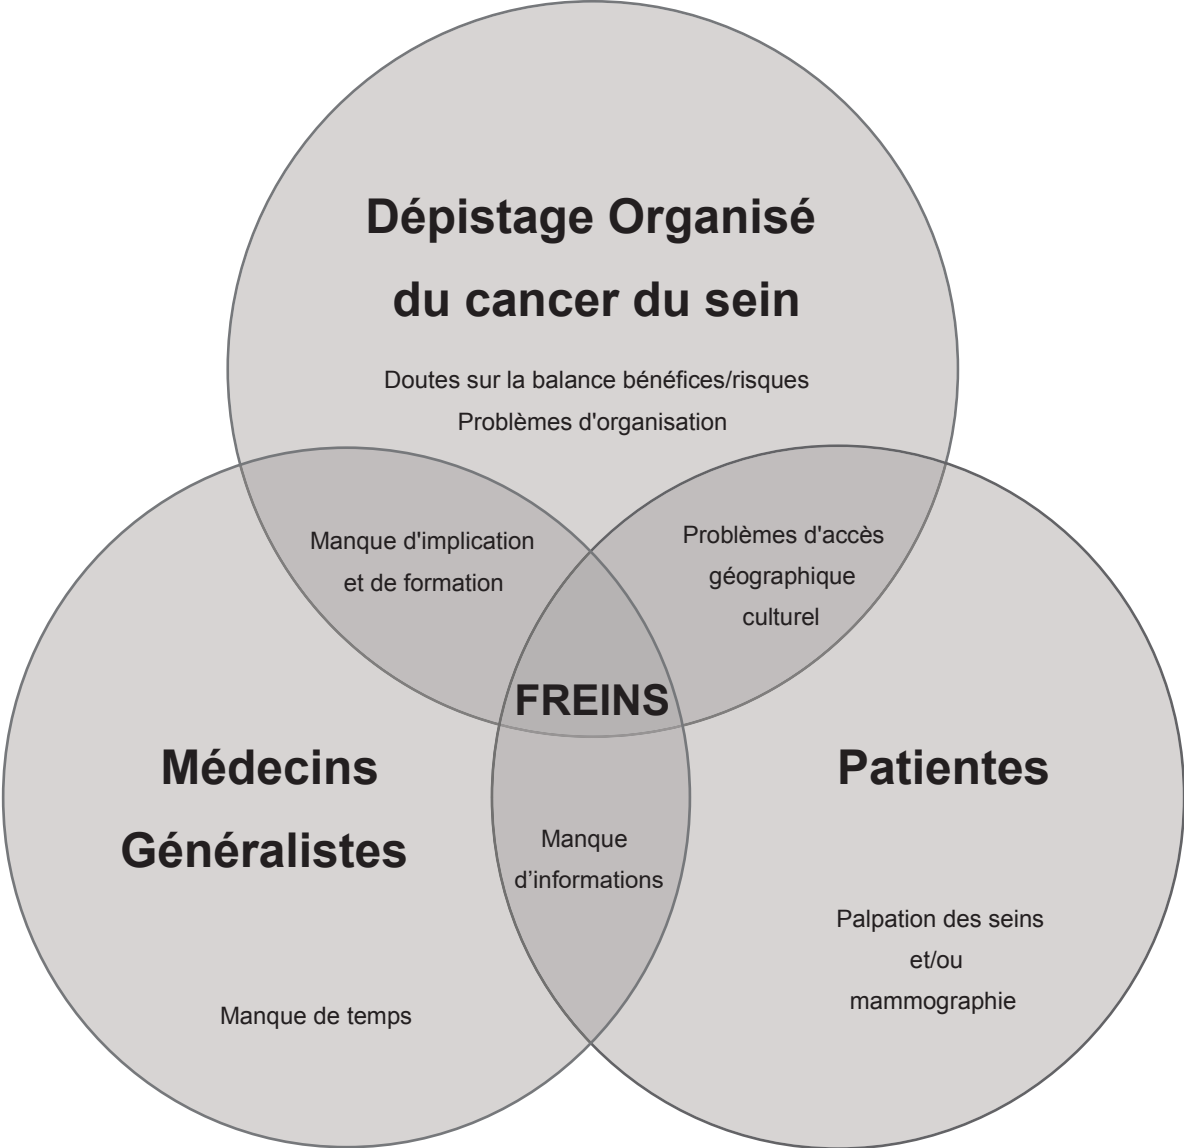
Dépistage Organisé du cancer du sein

Doutes sur la balance bénéfices/risques
Problèmes d'organisation

Manque d'implication et de formation

Problèmes d'accès géographique culturel

FREINS

Médecins Généralistes

Patientes

Manque d'informations

Palpation des seins et/ou mammographie

Manque de temps